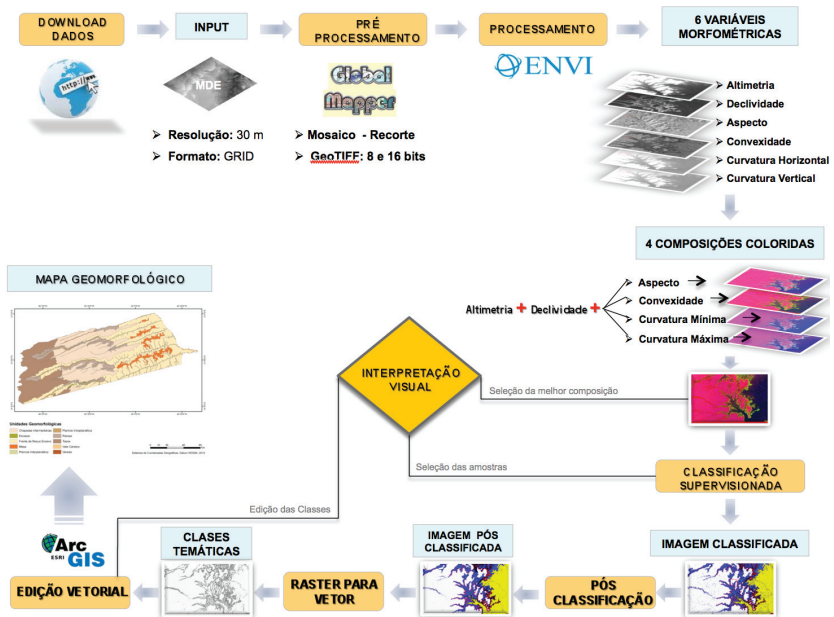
DOWNLOAD DADOS

INPUT

PRÉ PROCESSAMENTO

PROCESSAMENTO

6 VARIÁVEIS MORFOMÉTRICAS

http://www

MDE

Global Mapper

ENVI

➢ Resolução: 30 m
➢ Formato: GRID

➢ Mosaico - Recorte
➢ GeoTIFF: 8 e 16 bits

Altimetria
Declividade
Aspecto
Convexidade
Curvatura Horizontal
Curvatura Vertical

4 COMPOSIÇÕES COLORIDAS

MAPA GEOMORFOLÓGICO

Altimetria + Declividade +

Aspecto
Convexidade
Curvatura Mínima
Curvatura Máxima

INTERPRETAÇÃO VISUAL

Seleção da melhor composição

Seleção das amostras

CLASSIFICAÇÃO SUPERVISIONADA

Edição das Classes

Unidades Geomorfológicas

ArcGIS
ESRI

CLASES TEMÁTICAS

IMAGEM PÓS CLASSIFICADA

IMAGEM CLASSIFICADA

EDIÇÃO VETORIAL

RASTER PARA VETOR

PÓS CLASSIFICAÇÃO